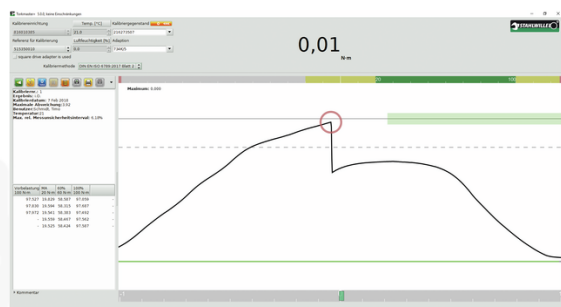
Torkmaster 110 Serie Einstellungen

Kalibriereinrichtung
Temp. (°C)
Kalibriergegenstand
21,5
Referenz für Kalibrierung
Luftfeuchtigkeit (%)
Adaption
0,0
square drive adapter is used
Kalibriermethode
DIN EN ISO 6789:2017 (Rett.)

0,01
N·m

STAHLWILLE

Maximum: 0.000

Kalibrierer: 1
Ergebnis: i.O.
Kalibrierdatum: 7 Feb 2019
Maximale Abweichung: 0,92
Benutzer: Schmidt, Timo
Temperatur: 0
Max. rel. Messunsicherheitsintervall: 4,18%

| Vorbelastung 100 N·m | MA 20 N·m | 60% 60 N·m | 100% 100 N·m |
|---|---|---|---|
| 97.527 | 19.839 | 58.567 | 97.059 |
| 97.530 | 19.594 | 58.315 | 97.987 |
| 97.472 | 19.941 | 58.383 | 97.692 |
| - | 19.559 | 58.447 | 97.542 |
| - | 19.525 | 58.424 | 97.587 |

0
100

Kommentar